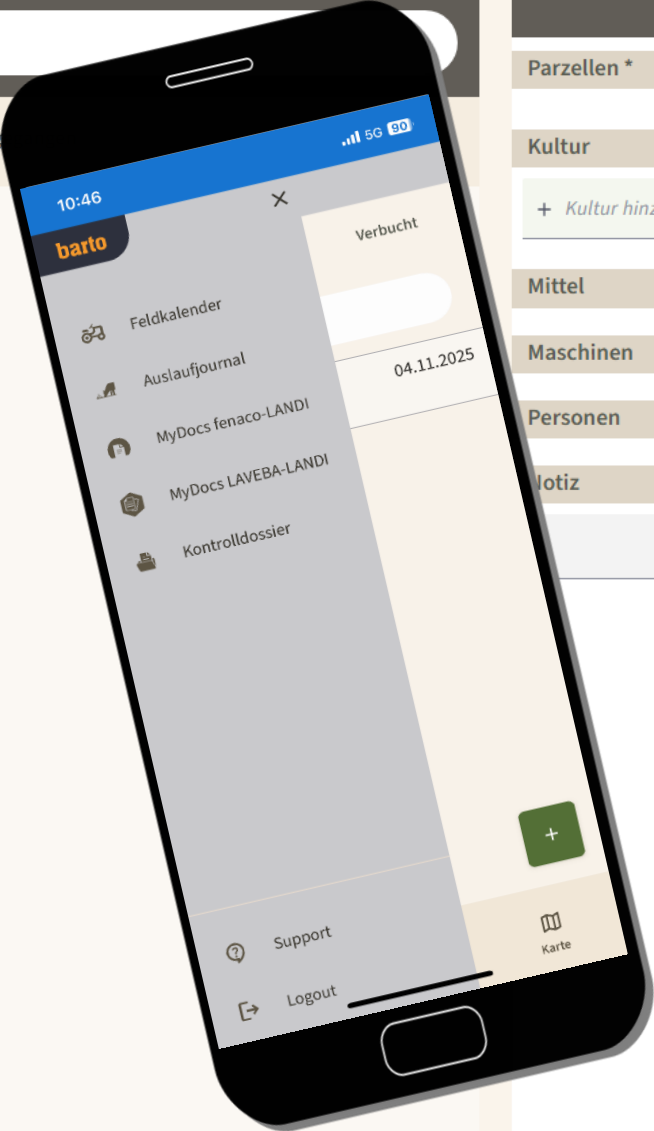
10:46

5G 90

barto

Verbucht

Feldkalender

Auslaufjournal

MyDocs fenaco-LANDI

MyDocs LAVEBA-LANDI

Kontrolldossier

04.11.2025

Support

Logout

+

Karte

Parzellen *

Kultur

+ Kultur hinz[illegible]

Mittel

Maschinen

Personen

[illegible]otiz